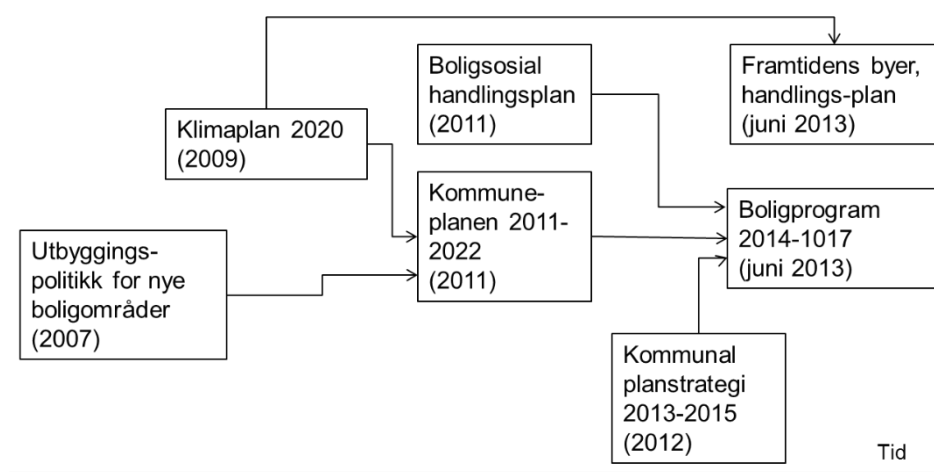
Boligsosial handlingsplan (2011)

Framtidens byer, handlings-plan (juni 2013)

Klimaplan 2020 (2009)

Kommuneplanen 2011-2022 (2011)

Boligprogram 2014-1017 (juni 2013)

Utbyggingspolitikk for nye boligområder (2007)

Kommunal planstrategi 2013-2015 (2012)

Tid